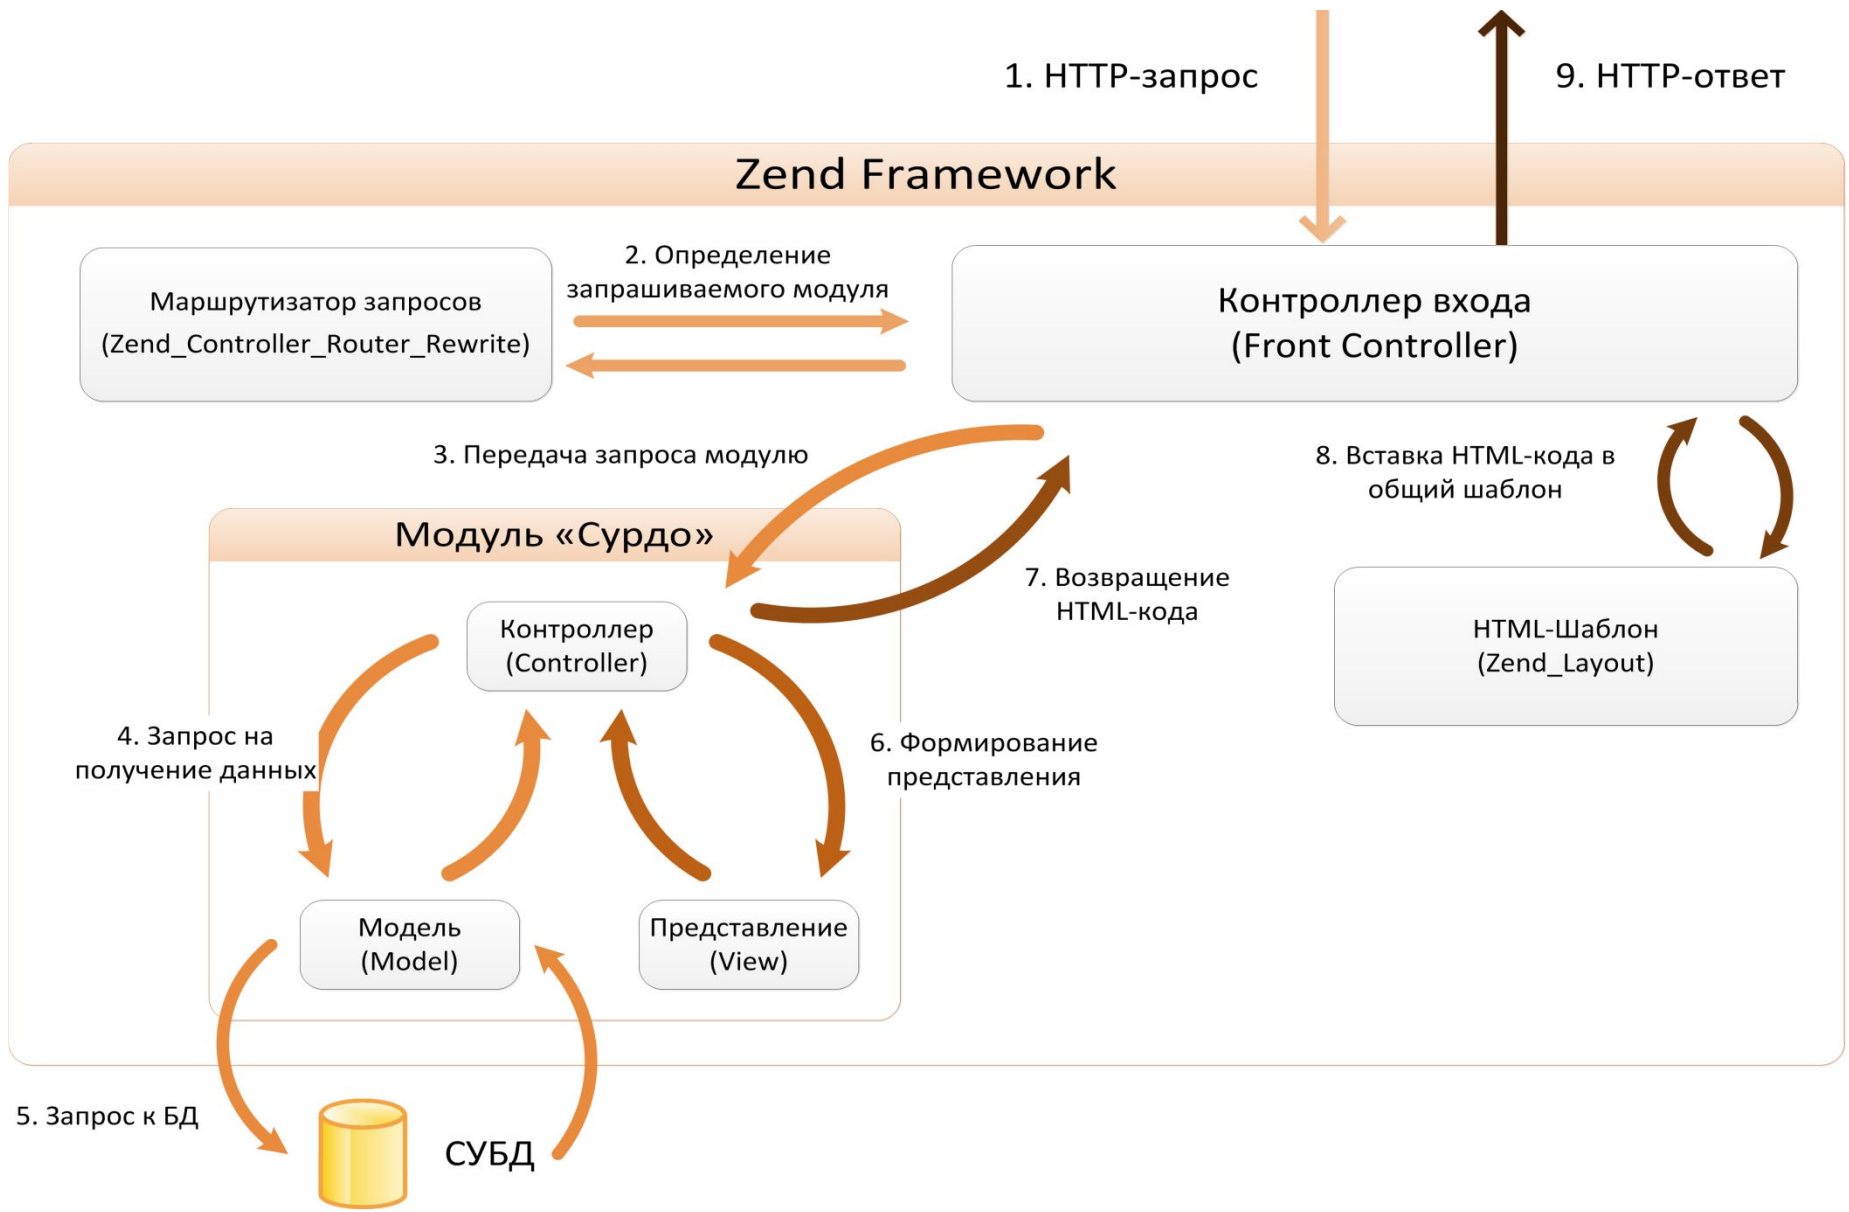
1. HTTP-запрос

9. HTTP-ответ

Zend Framework

Маршрутизатор запросов (Zend_Controller_Router_Rewrite)

2. Определение запрашиваемого модуля

Контроллер входа (Front Controller)

3. Передача запроса модулю

8. Вставка HTML-кода в общий шаблон

Модуль «Сурдо»

7. Возвращение HTML-кода

Контроллер (Controller)

HTML-Шаблон (Zend_Layout)

4. Запрос на получение данных

6. Формирование представления

Модель (Model)

Представление (View)

5. Запрос к БД

СУБД